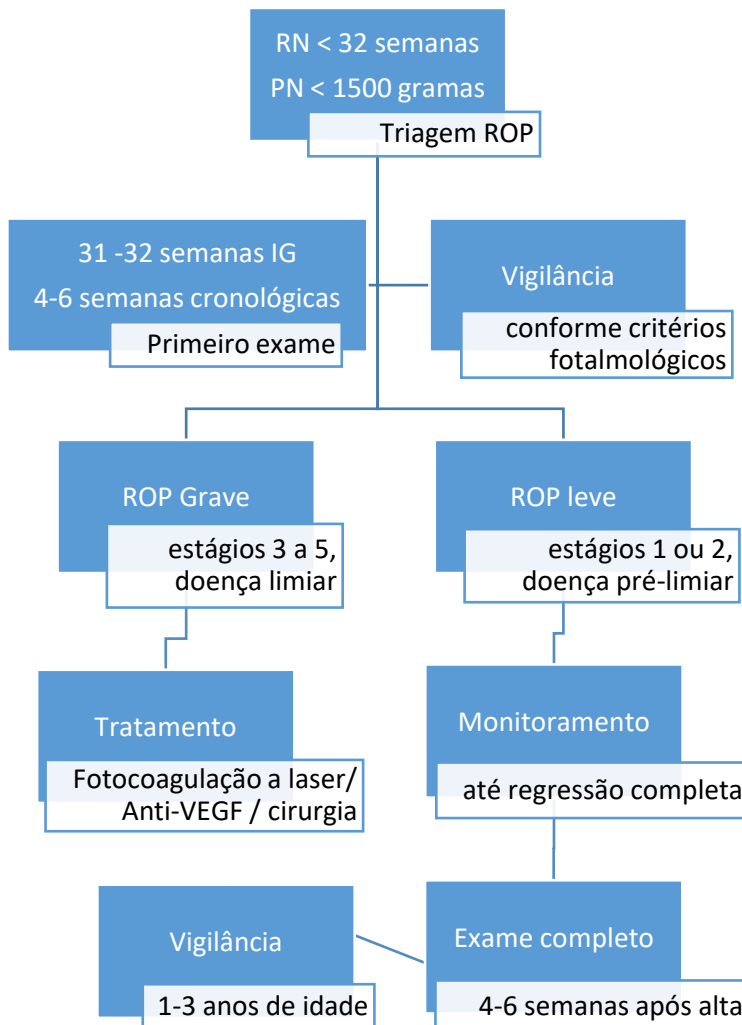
RN < 32 semanas
PN < 1500 gramas
Triagem ROP

31 -32 semanas IG
4-6 semanas cronológicas
Primeiro exame

Vigilância
conforme critérios fotalmológicos

ROP Grave
estágios 3 a 5, doença limiar

ROP leve
estágios 1 ou 2, doença pré-limiar

Tratamento
Fotocoagulação a laser/ Anti-VEGF / cirurgia

Monitoramento
até regressão completa

Vigilância
1-3 anos de idade

Exame completo
4-6 semanas após alta